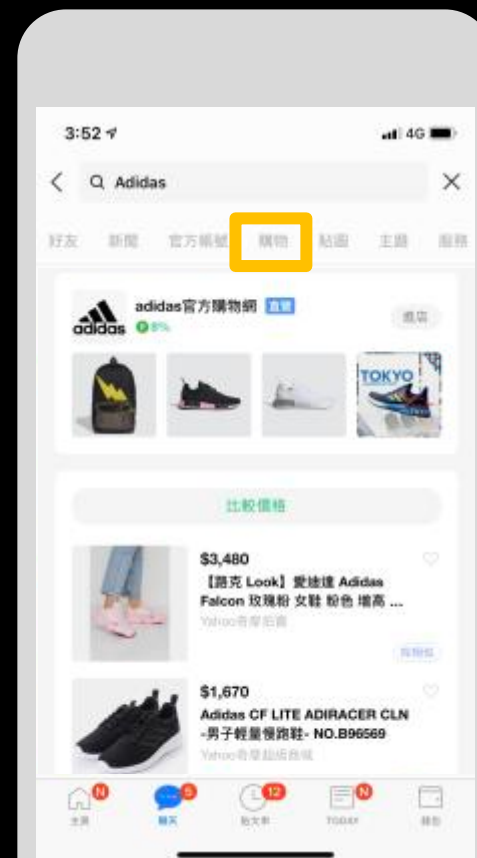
3:52

4G

Adidas

好友 新聞 官方帳號 購物 貼圖 主題 服務

adidas官方購物網 直營

adidas 8%

進店

TOKYO

比較價格

$3,480

【路克 Look】愛迪達 Adidas Falcon 玫瑰粉 女鞋 粉色 增高 ...

Yahoo奇摩拍賣

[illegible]

$1,670

Adidas CF LITE ADIRACER CLN -男子輕量慢跑鞋- NO.B96569

Yahoo奇摩超級商城

N 5 12 N

主頁 聊天 貼文串 TODAY 錢包